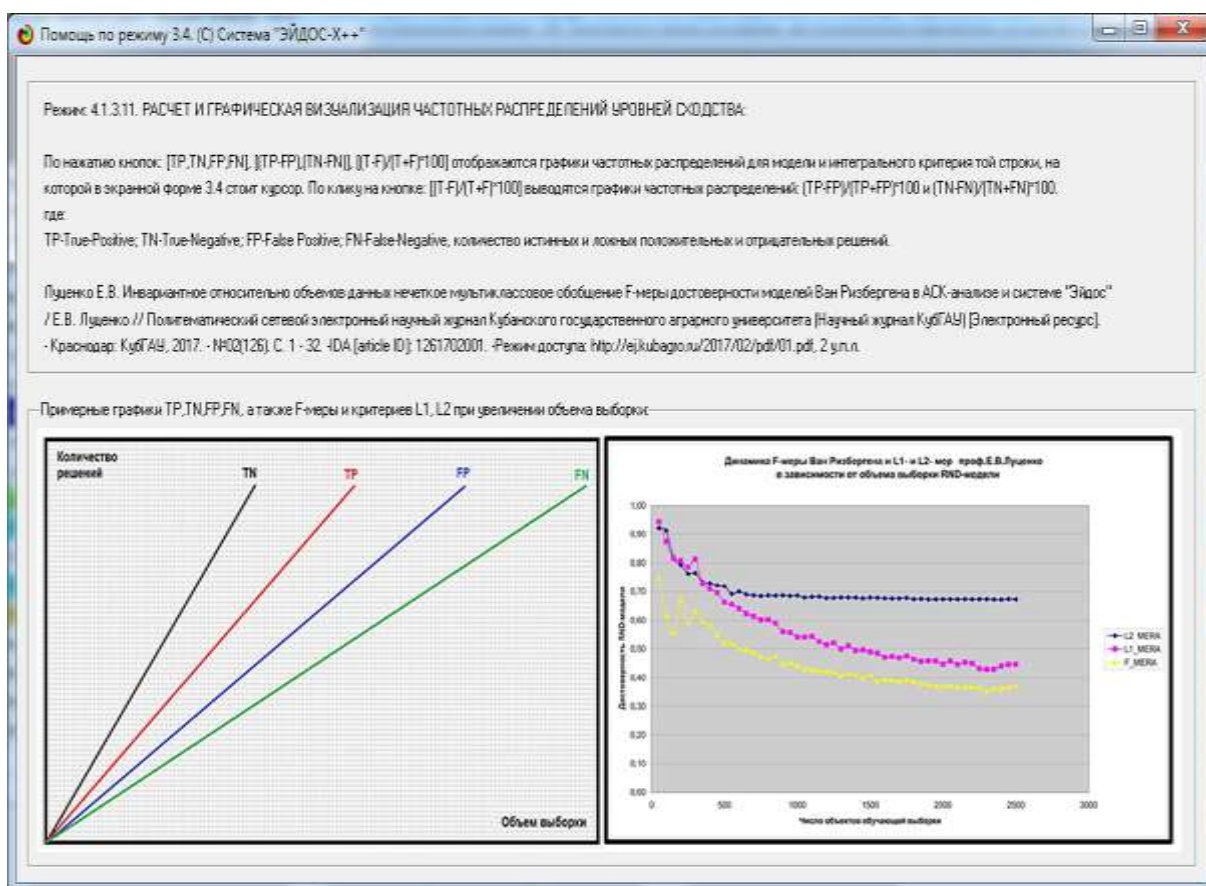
Помощь по режиму 3.4. (C) Система "ЭЙДОС-Х++"

Режим: 4.1.3.11. РАСЧЕТ И ГРАФИЧЕСКАЯ ВИЗУАЛИЗАЦИЯ ЧАСТОТНЫХ РАСПРЕДЕЛЕНИЙ УРОВНЕЙ СХОДСТВА:

По нажатию кнопок: [TP,TN,FP,FN], [(TP-FP),(TN-FN)], [(T-F)/(T+F)*100] отображаются графики частотных распределений для модели и интегрального критерия той строки, на которой в экранной форме 3.4 стоит курсор. По клику на кнопке: [(T-F)/(T+F)*100] выводятся графики частотных распределений: (TP-FP)/(TP+FP)*100 и (TN-FN)/(TN+FN)*100.
где:
TP-True-Positive; TN-True-Negative; FP-False Positive; FN-False-Negative, количество истинных и ложных положительных и отрицательных решений.

Луценко Е.В. Инвариантное относительно объемов данных нечеткое мультиклассовое обобщение F-меры достоверности моделей Ван Ризбергена в АСК-анализе и системе "Эйдос" / Е.В. Луценко // Политематический сетевой электронный научный журнал Кубанского государственного аграрного университета (Научный журнал КубГАУ) [Электронный ресурс]. - Краснодар: КубГАУ, 2017. - №02(126). С. 1 - 32. -IDA [article ID]: 1261702001. -Режим доступа: http://ej.kubagro.ru/2017/02/pdf/01.pdf, 2 у.п.л.

Примерные графики TP,TN,FP,FN, а также F-меры и критериев L1, L2 при увеличении объема выборки:

Количество решений
TN
TP
FP
FN
Объем выборки

Динамика F-меры Ван Ризбергена и L1- и L2- мер проф.Е.В.Луценко в зависимости от объема выборки RND-модели

Достоверность RND-модели
1,00
0,90
0,80
0,70
0,60
0,50
0,40
0,30
0,20
0,10
0,00
0
500
1000
1500
2000
2500
3000
Число объектов обучающей выборки

L2_MERA
L1_MERA
F_MERA